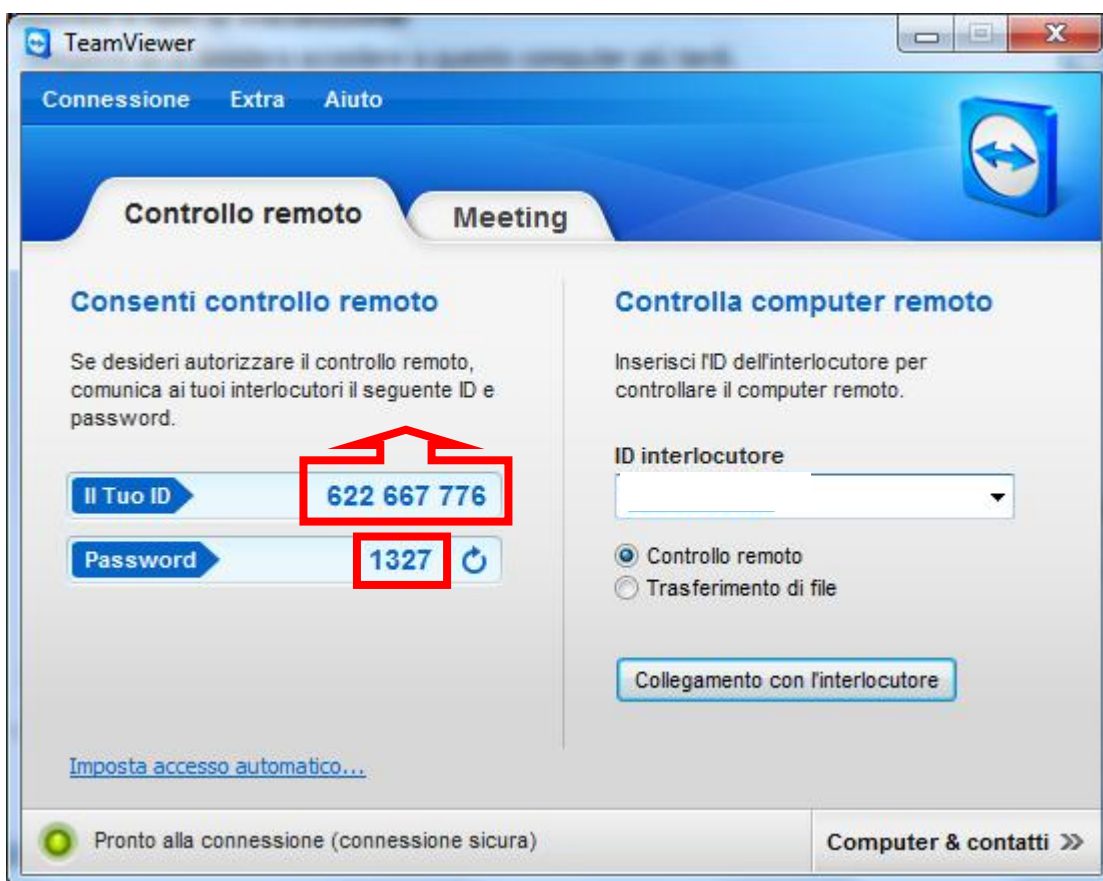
TeamViewer

Connessione Extra Aiuto

Controllo remoto

Meeting

Consenti controllo remoto

Se desideri autorizzare il controllo remoto, comunica ai tuoi interlocutori il seguente ID e password.

Il Tuo ID 622 667 776

Password 1327

Imposta accesso automatico...

Controlla computer remoto

Inserisci l'ID dell'interlocutore per controllare il computer remoto.

ID interlocutore

Controllo remoto

Trasferimento di file

Collegamento con l'interlocutore

Pronto alla connessione (connessione sicura)

Computer & contatti »